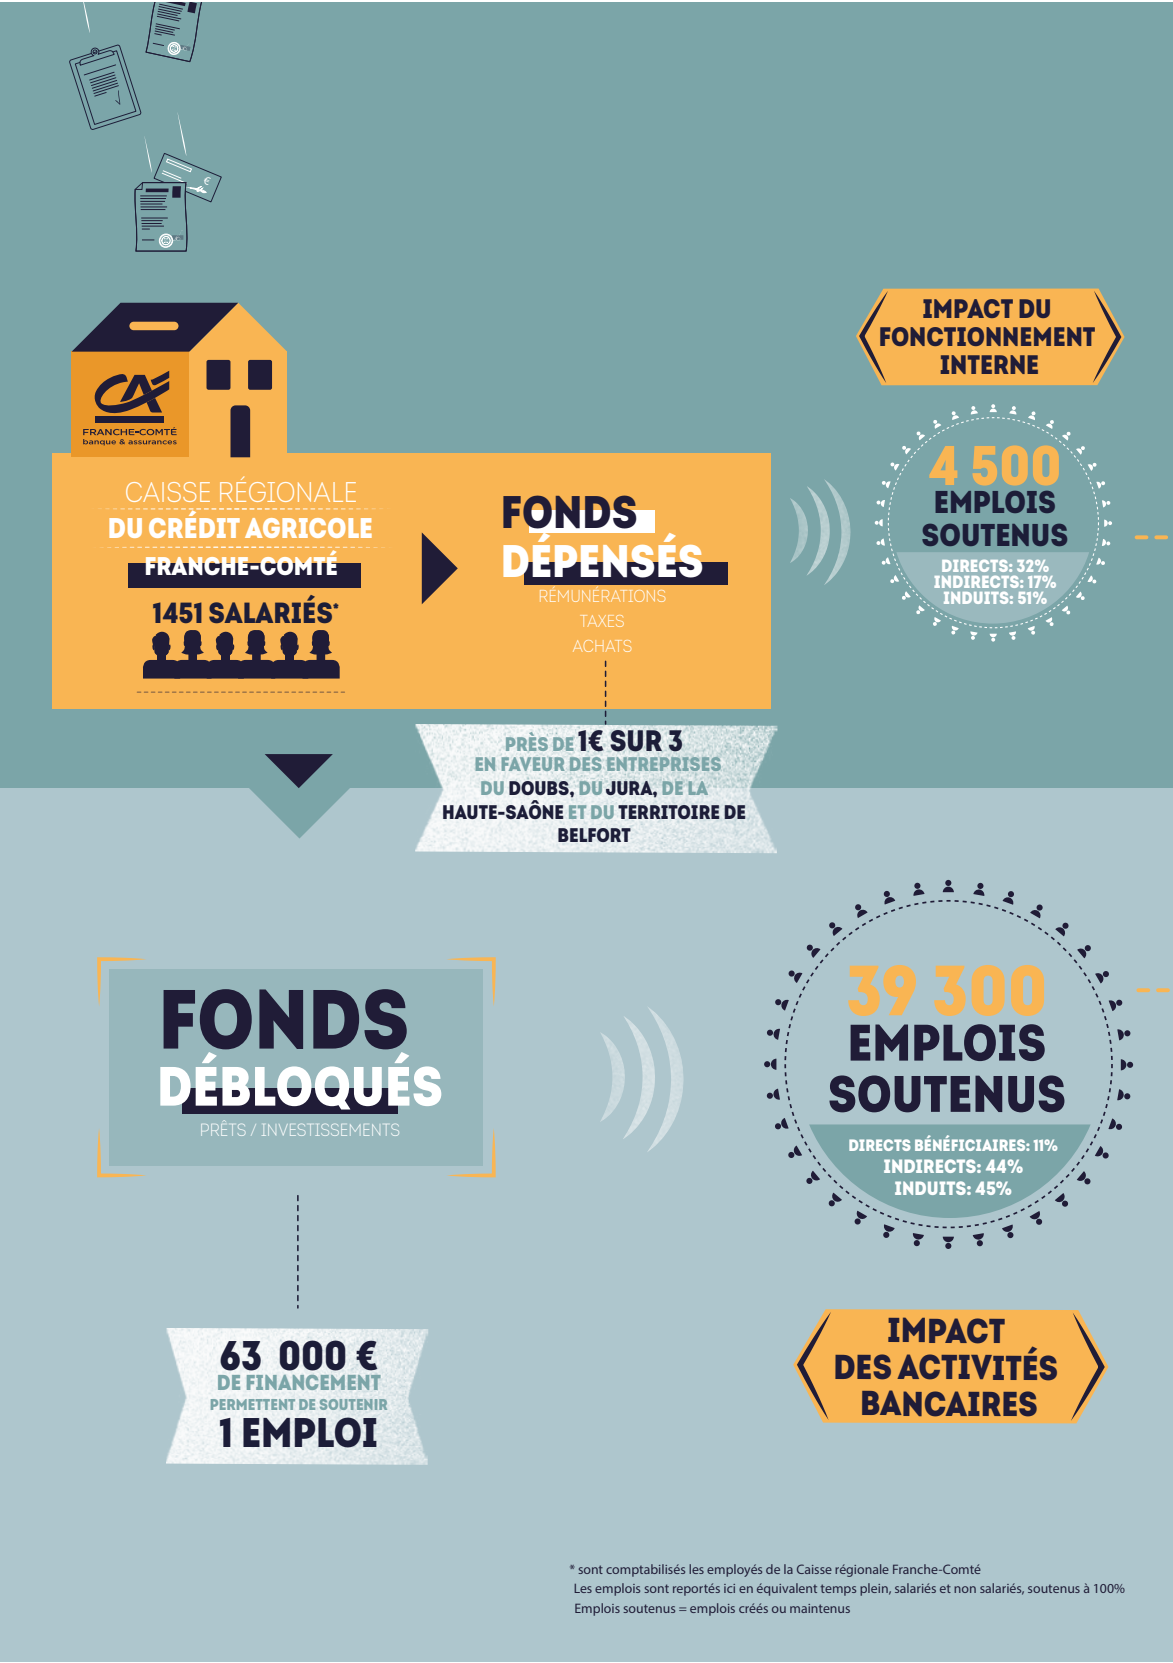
FRANCHE-COMTÉ
banque & assurances

CAISSE RÉGIONALE
DU CRÉDIT AGRICOLE
FRANCHE-COMTÉ
1451 SALARIÉS*

FONDS DÉPENSÉS
RÉMUNÉRATIONS
TAXES
ACHATS

IMPACT DU FONCTIONNEMENT INTERNE

4 500
EMPLOIS SOUTENUS
DIRECTS: 32%
INDIRECTS: 17%
INDUITS: 51%

PRÈS DE 1€ SUR 3
EN FAVEUR DES ENTREPRISES
DU DOUBS, DU JURA, DE LA HAUTE-SAÔNE ET DU TERRITOIRE DE BELFORT

FONDS DÉBLOQUÉS
PRÊTS / INVESTISSEMENTS

39 300
EMPLOIS SOUTENUS
DIRECTS BÉNÉFICIAIRES: 11%
INDIRECTS: 44%
INDUITS: 45%

63 000 €
DE FINANCEMENT
PERMETTENT DE SOUTENIR
1 EMPLOI

IMPACT DES ACTIVITÉS BANCAIRES

* sont comptabilisés les employés de la Caisse régionale Franche-Comté
Les emplois sont reportés ici en équivalent temps plein, salariés et non salariés, soutenus à 100%
Emplois soutenus = emplois créés ou maintenus